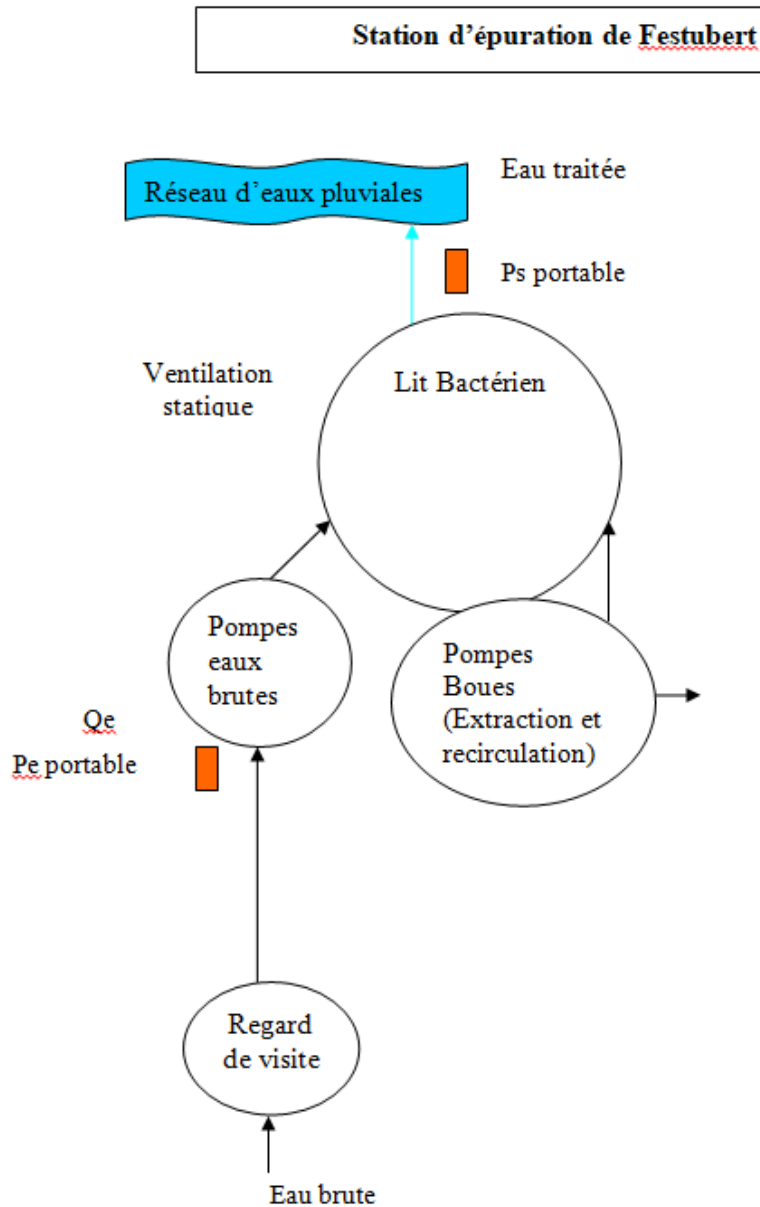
Station d'épuration de Festubert

Réseau d'eaux pluviales

Eau traitée

Ps portable

Ventilation statique

Lit Bactérien

Pompes eaux brutes

Pompes Boues (Extraction et recirculation)

Qe

Pe portable

Regard de visite

Eau brute